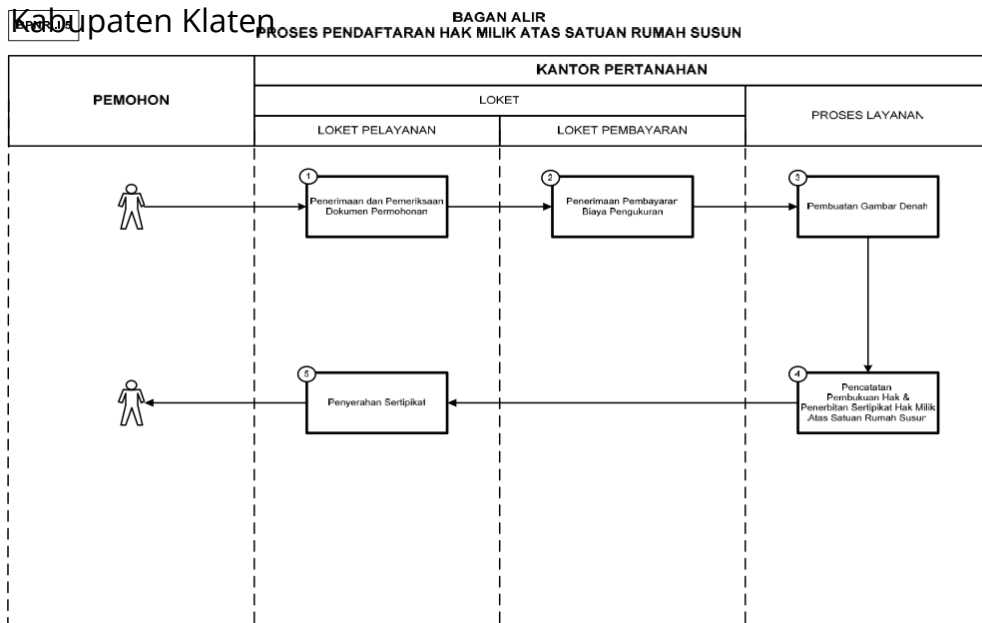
Kabupaten Klaten

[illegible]

BAGAN ALIR
PROSES PENDAFTARAN HAK MILIK ATAS SATUAN RUMAH SUSUN

| PEMOHON | KANTOR PERTANAHAN | | |
|---|---|---|---|
| | LOKET | | PROSES LAYANAN |
| | LOKET PELAYANAN | LOKET PEMBAYARAN | |

1 Penerimaan dan Pemeriksaan Dokumen Permohonan

2 Penerimaan Pembayaran Biaya Pengukuran

3 Pembuatan Gambar Denah

4 Pencatatan Pembukuan Hak & Penerbitan Sertipikat Hak Milik Atas Satuan Rumah Susun

5 Penyerahan Sertipikat